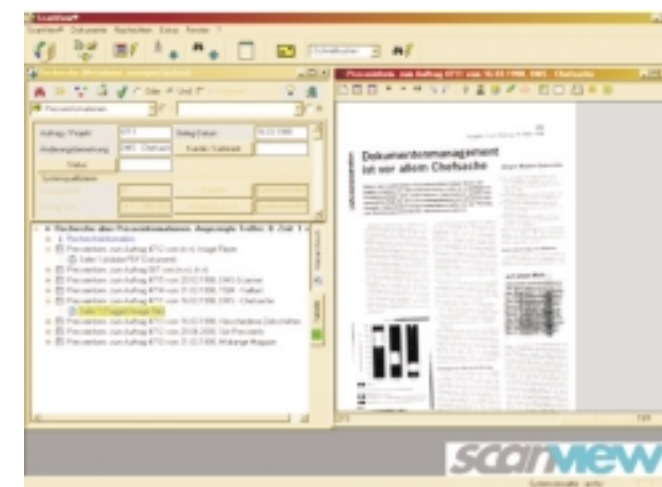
ScanView
ScanView Dokumente Recherchen Extras Fenster ?
Auftrag / Projekt
Belegdatum
Status
Recherche über Presseinformationen
Recherche-Information
Presseinformationen zum Auftrag 8712 vom 19.03.1999, DMS - Chefsache
Seite 1 (Tagged Image File)
Dokumentenmanagement ist vor allem Chefsache
scanview